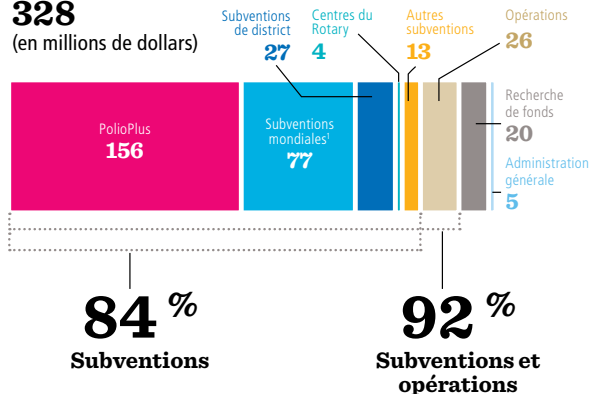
328
(en millions de dollars)

Subventions de district
27

Centres du Rotary
4

Autres subventions
13

Opérations
26

PolioPlus
156

Subventions mondiales$^1$
77

Recherche de fonds
20

Administration générale
5

84 %
Subventions

92 %
Subventions et opérations